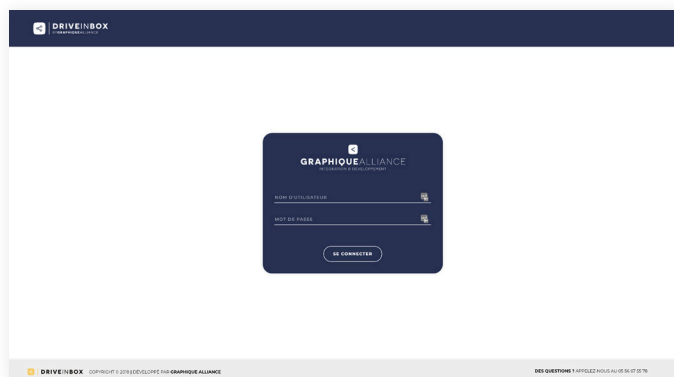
DRIVEINBOX
by GRAPHIQUEALLIANCE

GRAPHIQUEALLIANCE
INTÉGRATION & DÉVELOPPEMENT

NOM D'UTILISATEUR

MOT DE PASSE

SE CONNECTER

DRIVEINBOX COPYRIGHT © 2019 | DÉVELOPPÉ PAR GRAPHIQUE ALLIANCE

DES QUESTIONS ? APPELEZ-NOUS AU 05 56 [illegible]